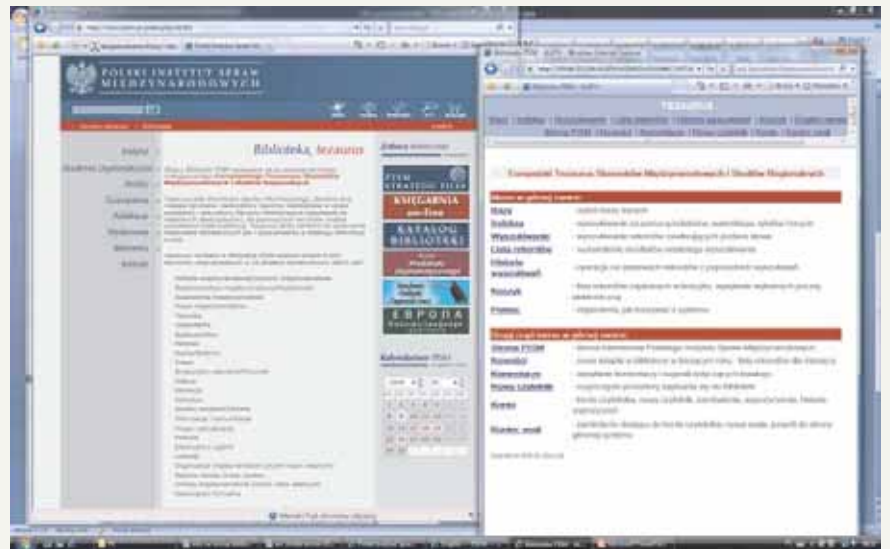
POLSKI INSTYTUT SPRAW MIĘDZYNARODOWYCH

Biblioteka, tezaurus

KSIĘGARNIA on-line

KATALOG BIBLIOTEKI

EUROPA

Tezaurus

Kompletński Tezaurus Stosunków Międzynarodowych i Studiów Regionalnych

Hasła

Indeks

Wyszukiwanie

Lista rekordów

Historia wyszukiwań

Koszyk

Pomoc

Strona PISM

Rozwiń

Komentarz

Nowa czytelnia

Konto

Kontakt_email

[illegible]